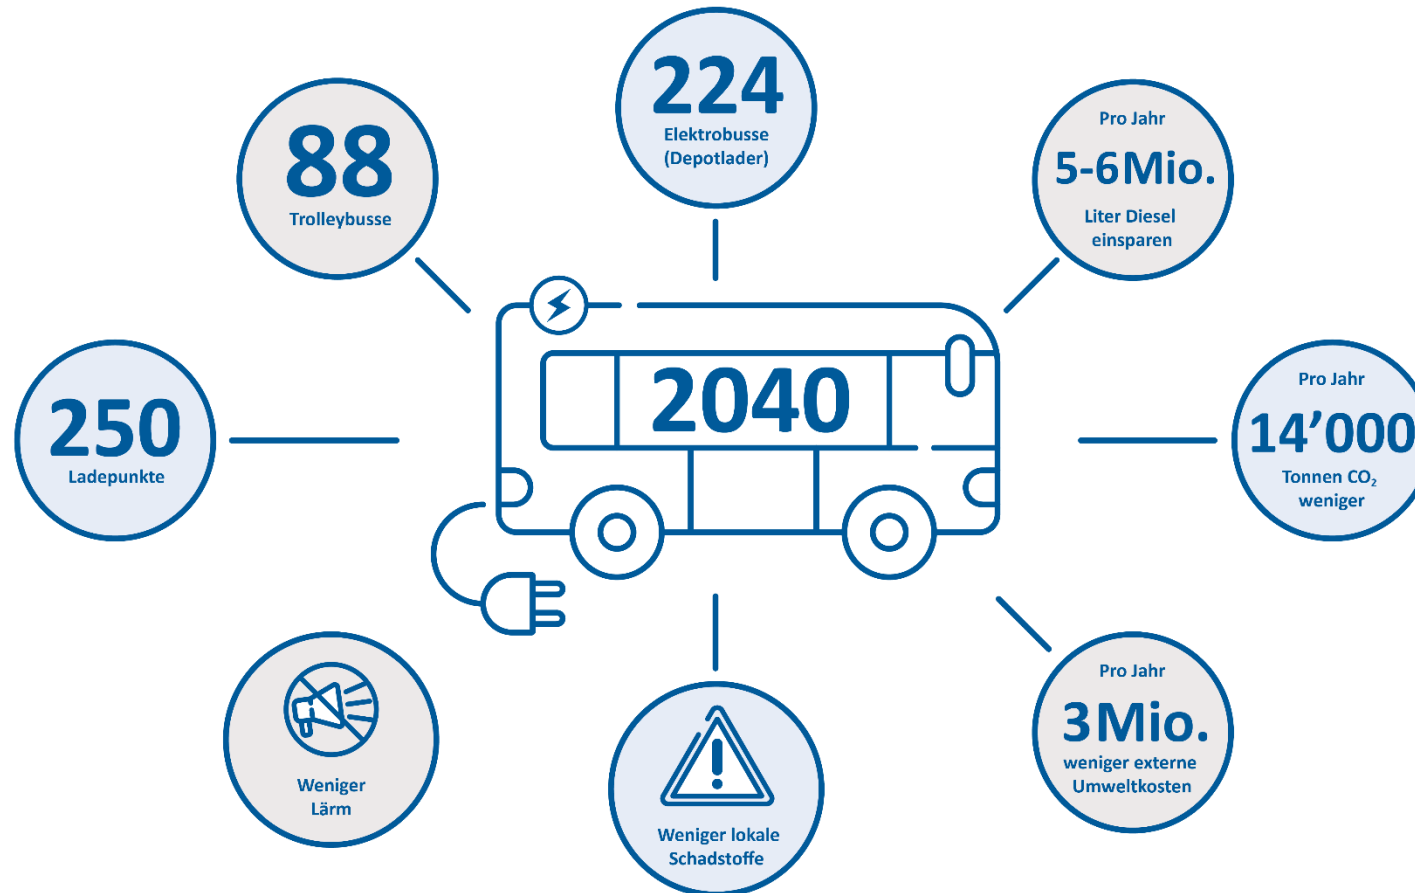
224
Elektrobusse
(Depotlader)

88
Trolleybusse

Pro Jahr
5-6Mio.
Liter Diesel
einsparen

250
Ladepunkte

2040

Pro Jahr
14’000
Tonnen $CO_2$
weniger

Weniger
Lärm

Weniger lokale
Schadstoffe

Pro Jahr
3Mio.
weniger externe
Umweltkosten